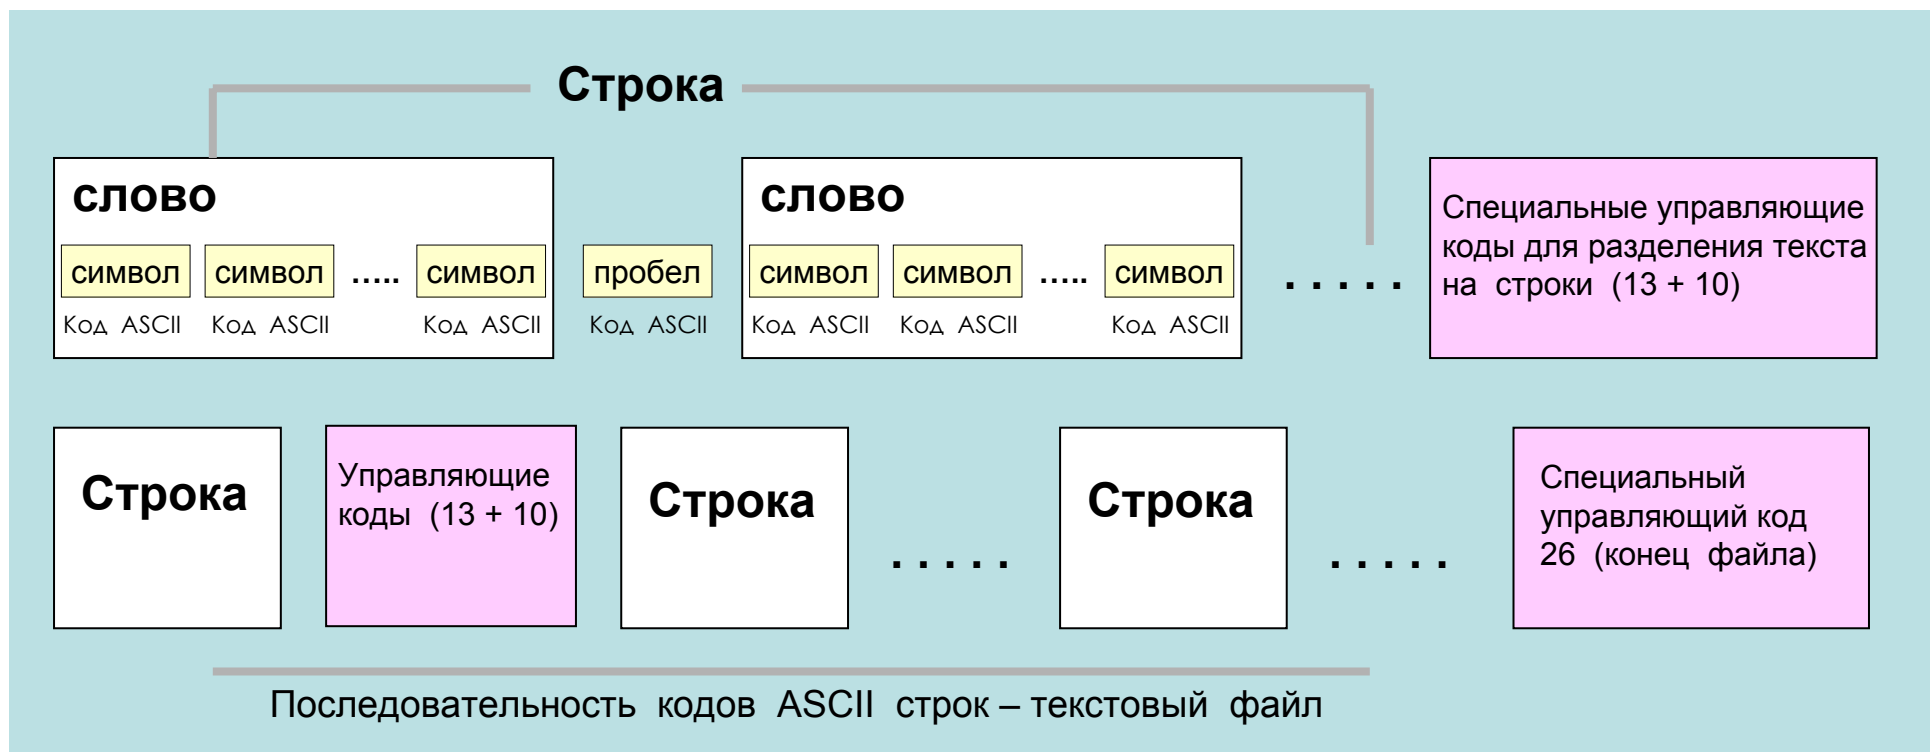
Строка

слово

символ символ ..... символ

Код ASCII Код ASCII Код ASCII

пробел

Код ASCII

слово

символ символ ..... символ

Код ASCII Код ASCII Код ASCII

.....

Специальные управляющие коды для разделения текста на строки (13 + 10)

Строка

Управляющие коды (13 + 10)

Строка

.....

Строка

.....

Специальный управляющий код 26 (конец файла)

Последовательность кодов ASCII строк – текстовый файл